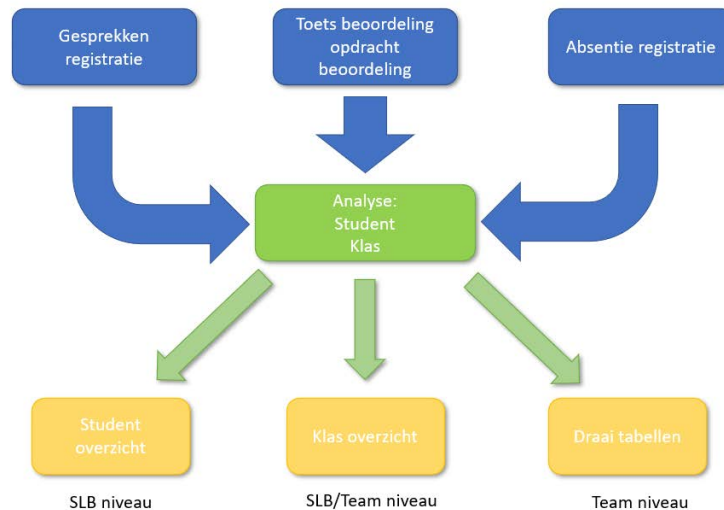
Gesprekken registratie

Toets beoordeling opdracht beoordeling

Absentie registratie

Analyse: Student Klas

Student overzicht

Klas overzicht

Draai tabellen

SLB niveau

SLB/Team niveau

Team niveau